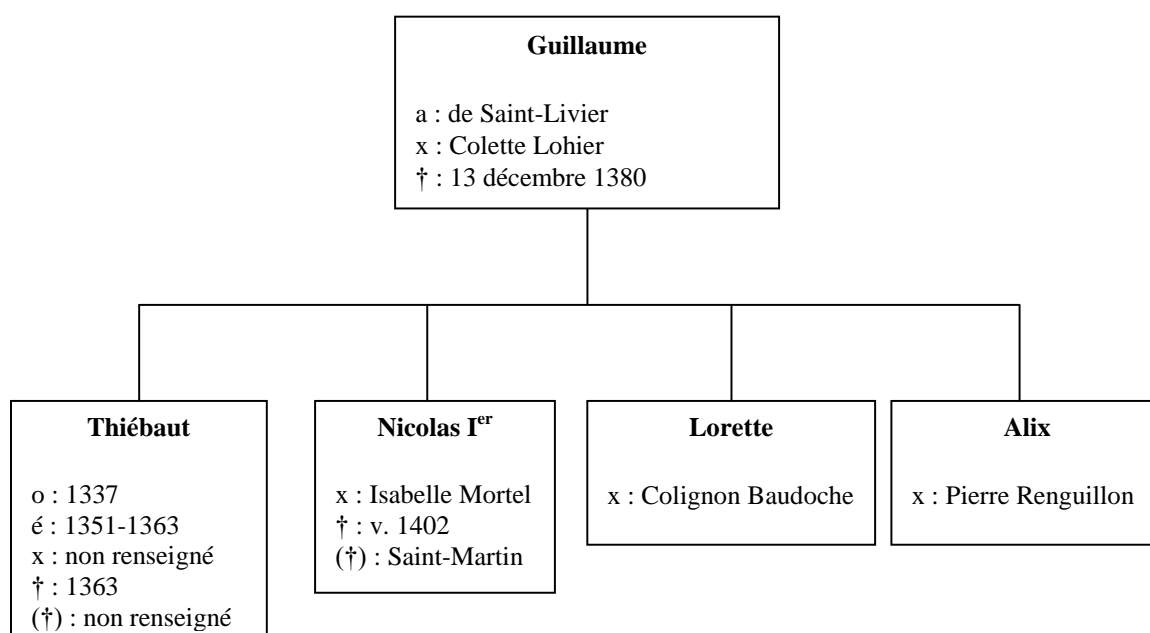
**Guillaume**

a : de Saint-Livier
x : Colette Lohier
† : 13 décembre 1380

**Thiébaut**

o : 1337
é : 1351-1363
x : non renseigné
† : 1363
(†) : non renseigné

**Nicolas I$^{er}$**

x : Isabelle Mortel
† : v. 1402
(†) : Saint-Martin

**Lorette**

x : Colignon Baudoche

**Alix**

x : Pierre Renguillon